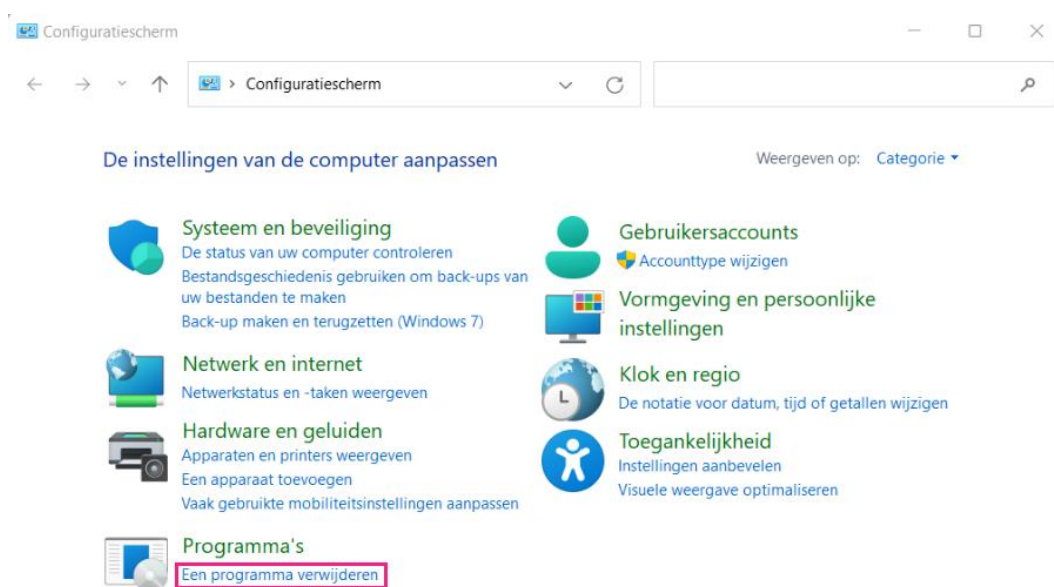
Configuratiescherm

Configuratiescherm

De instellingen van de computer aanpassen

Weergeven op: Categorie

Systeem en beveiliging
De status van uw computer controleren
Bestandsgeschiedenis gebruiken om back-ups van uw bestanden te maken
Back-up maken en terugzetten (Windows 7)

Netwerk en internet
Netwerkstatus en -taken weergeven

Hardware en geluiden
Apparaten en printers weergeven
Een apparaat toevoegen
Vaak gebruikte mobiliteitsinstellingen aanpassen

Programma's
Een programma verwijderen

Gebruikersaccounts
Accounttype wijzigen

Vormgeving en persoonlijke instellingen

Klok en regio
De notatie voor datum, tijd of getallen wijzigen

Toegankelijkheid
Instellingen aanbevelen
Visuele weergave optimaliseren